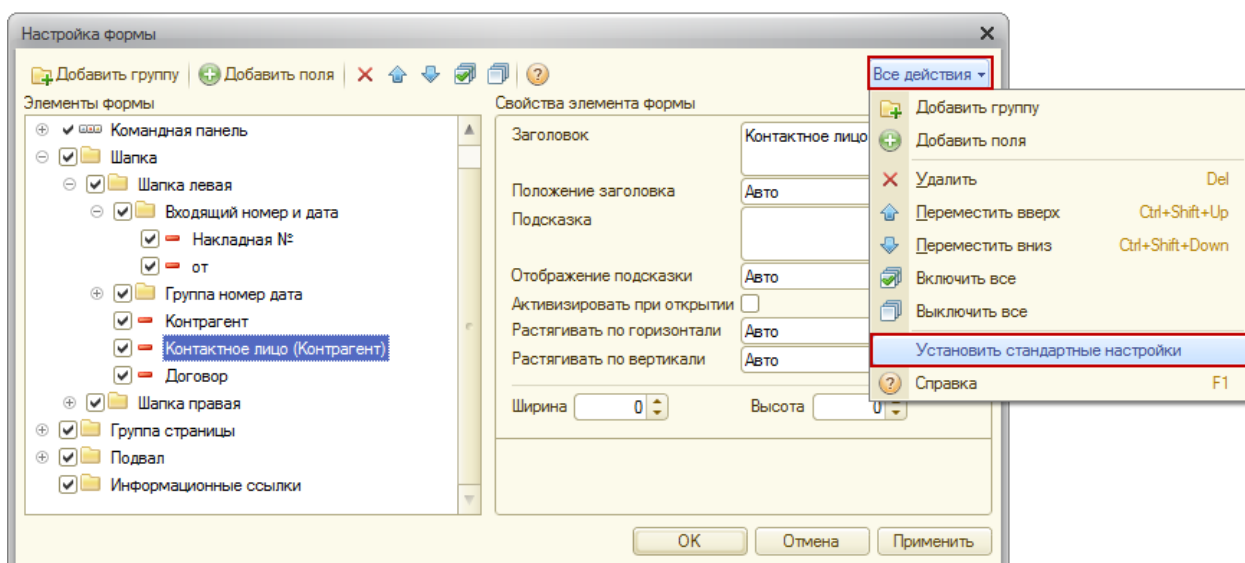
Настройка формы

Добавить группу | Добавить поля | Все действия

Элементы формы

Командная панель
Шапка
Шапка левая
Входящий номер и дата
Накладная №
от
Группа номер дата
Контрагент
Контактное лицо (Контрагент)
Договор
Шапка правая
Группа страницы
Подвал
Информационные ссылки

Свойства элемента формы

Заголовок | Контактное лицо
Положение заголовка | Авто
Подсказка
Отображение подсказки | Авто
Активизировать при открытии
Растягивать по горизонтали | Авто
Растягивать по вертикали | Авто
Ширина | 0
Высота | 0

Добавить группу
Добавить поля
Удалить | Del
Переместить вверх | Ctrl+Shift+Up
Переместить вниз | Ctrl+Shift+Down
Включить все
Выключить все
Установить стандартные настройки
Справка | F1

OK | Отмена | Применить